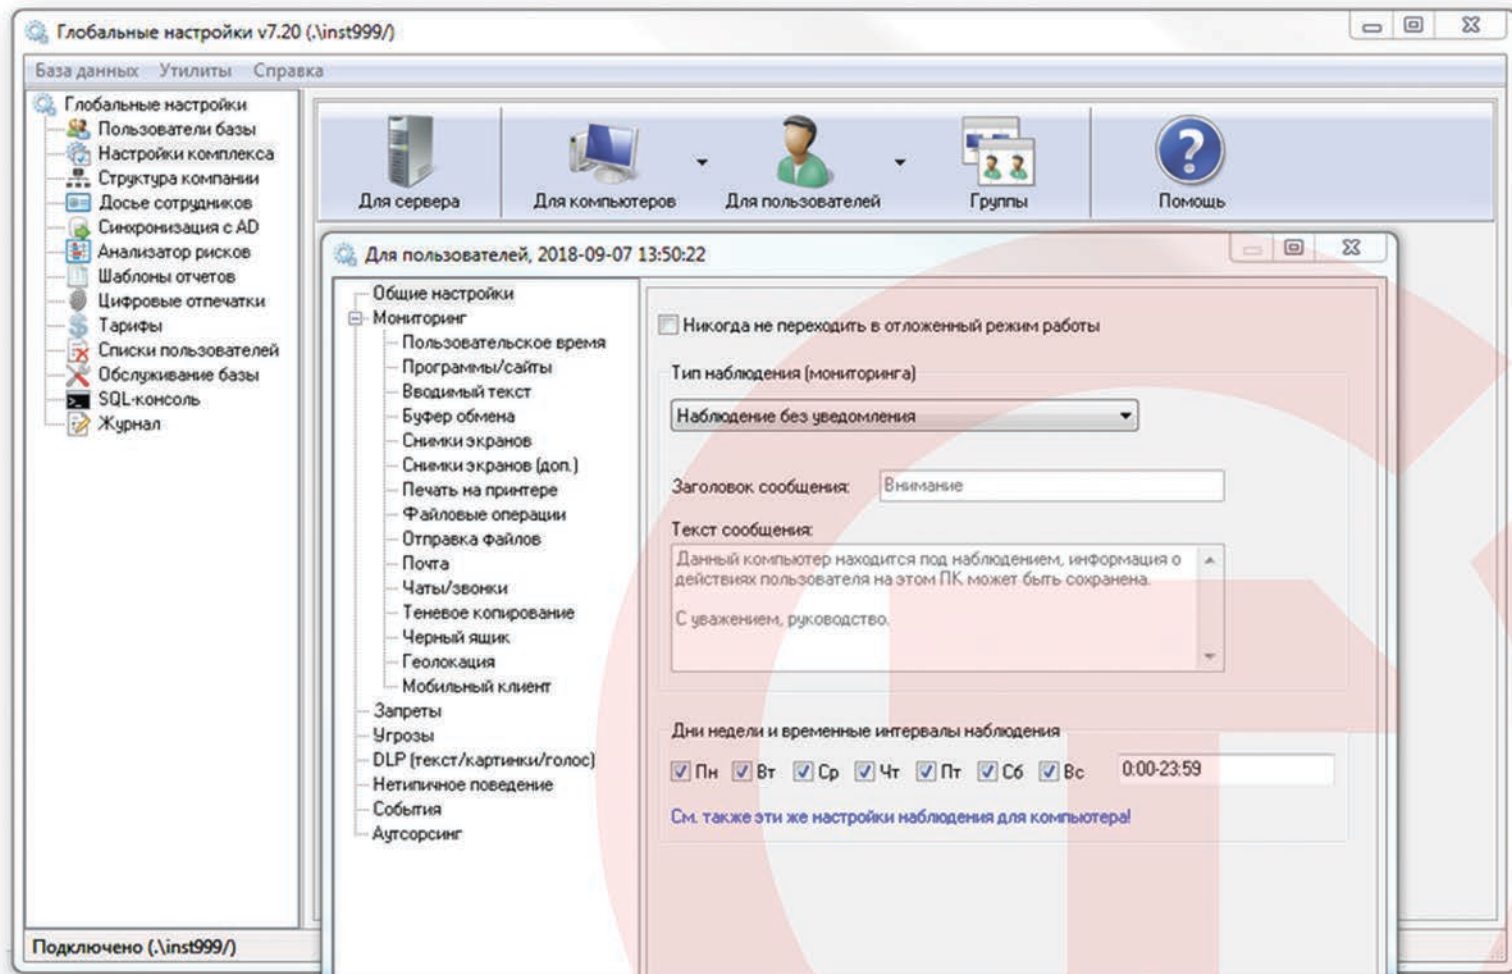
Глобальные настройки v7.20 (.\inst999/)

База данных Утилиты Справка

Глобальные настройки
Пользователи базы
Настройки комплекса
Структура компании
Досье сотрудников
Синхронизация с AD
Анализатор рисков
Шаблоны отчетов
Цифровые отпечатки
Тарифы
Списки пользователей
Обслуживание базы
SQL-консоль
Журнал

Для сервера
Для компьютеров
Для пользователей
Группы
Помощь

Для пользователей, 2018-09-07 13:50:22

Общие настройки
Мониторинг
Пользовательское время
Программы/сайты
Вводимый текст
Буфер обмена
Снимки экранов
Снимки экранов (доп.)
Печать на принтере
Файловые операции
Отправка файлов
Почта
Чаты/звонки
Теневое копирование
Черный ящик
Геолокация
Мобильный клиент
Запреты
Угрозы
DLP (текст/картинки/голос)
Нетипичное поведение
События
Аутсорсинг

Никогда не переходить в отложенный режим работы

Тип наблюдения (мониторинга)

Наблюдение без уведомления

Заголовок сообщения: Внимание

Текст сообщения:

Данный компьютер находится под наблюдением, информация о действиях пользователя на этом ПК может быть сохранена.

С уважением, руководство.

Дни недели и временные интервалы наблюдения

Пн Вт Ср Чт Пт Сб Вс 0:00-23:59

См. также эти же настройки наблюдения для компьютера!

Подключено (.\inst999/)